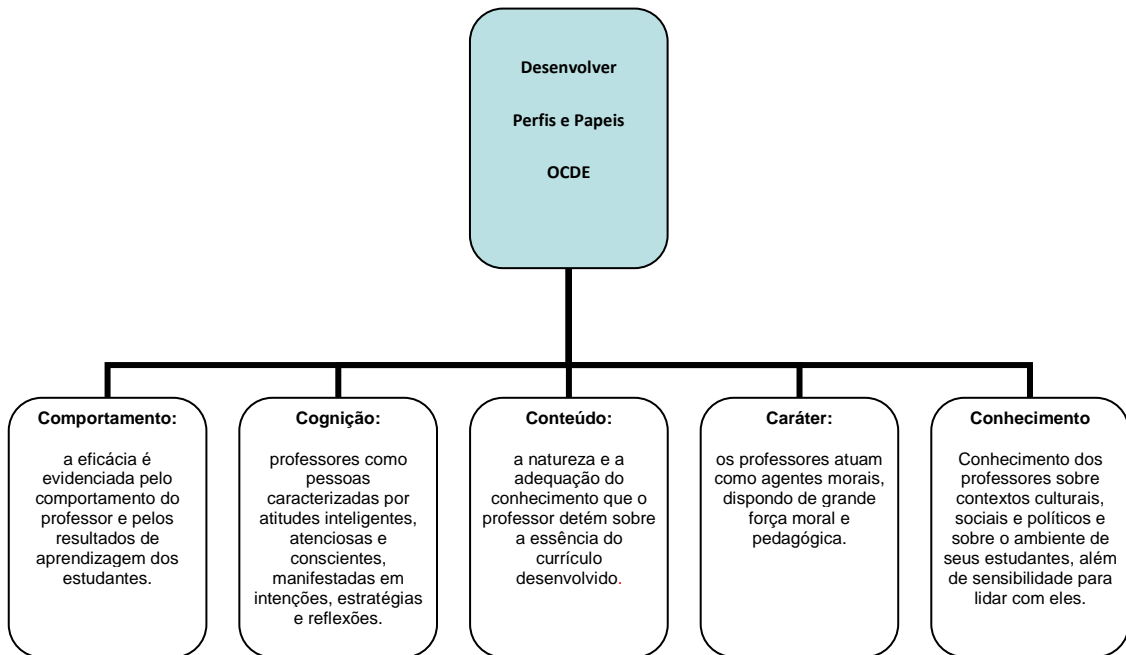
Desenvolver

Perfis e Papeis

OCDE

Comportamento:

a eficácia é evidenciada pelo comportamento do professor e pelos resultados de aprendizagem dos estudantes.

Cognição:

professores como pessoas caracterizadas por atitudes inteligentes, atenciosas e conscientes, manifestadas em intenções, estratégias e reflexões.

Conteúdo:

a natureza e a adequação do conhecimento que o professor detém sobre a essência do currículo desenvolvido.

Caráter:

os professores atuam como agentes morais, dispondo de grande força moral e pedagógica.

Conhecimento

Conhecimento dos professores sobre contextos culturais, sociais e políticos e sobre o ambiente de seus estudantes, além de sensibilidade para lidar com eles.